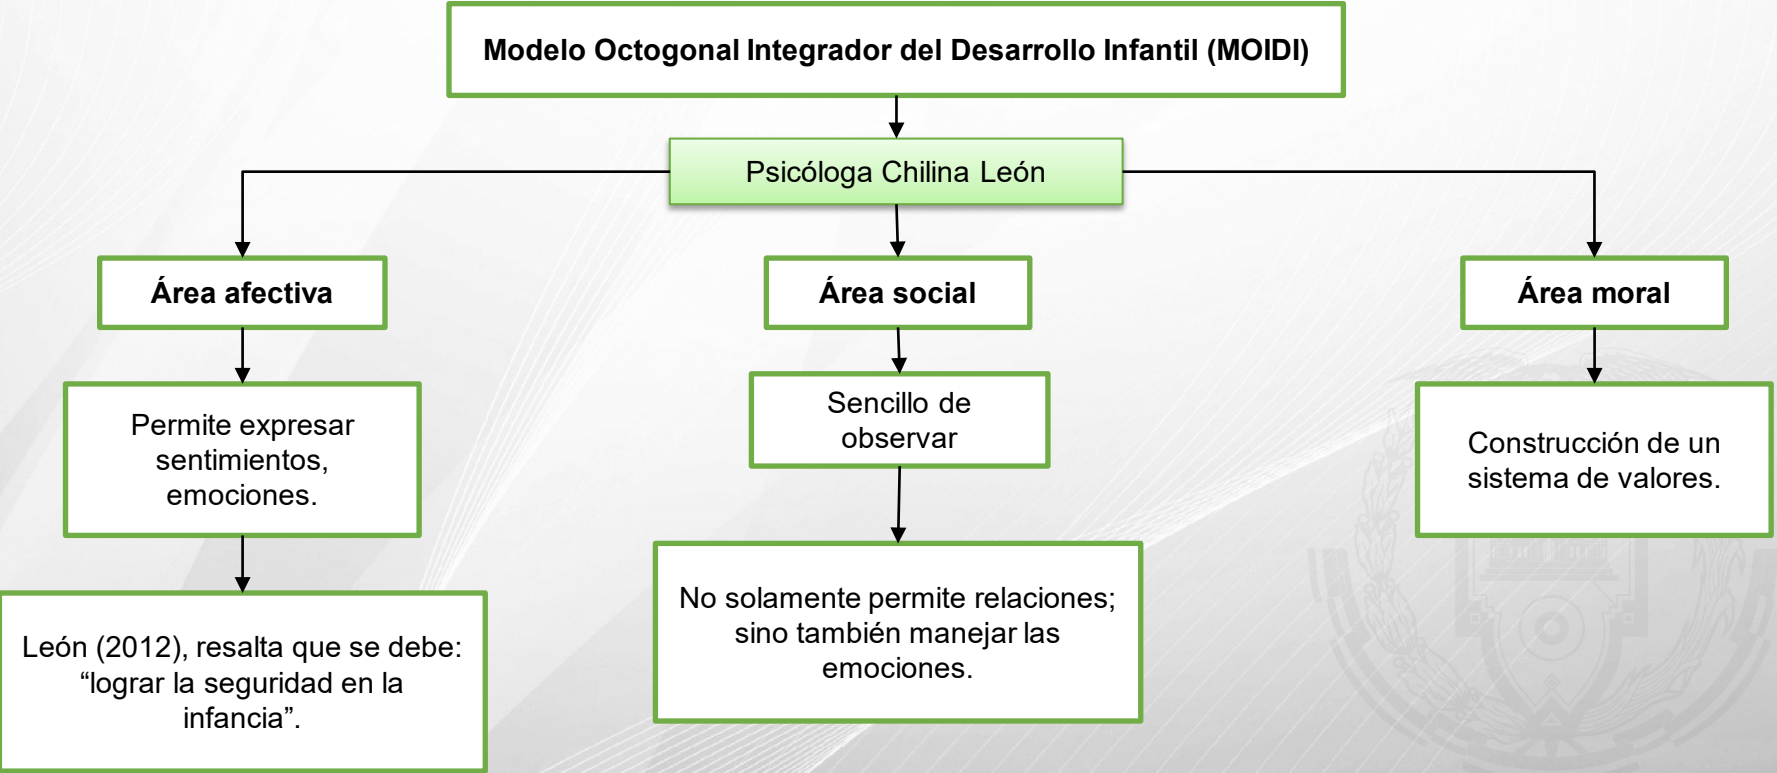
Modelo Octogonal Integrador del Desarrollo Infantil (MOIDI)

Psicóloga Chilina León

Área afectiva

Permite expresar sentimientos, emociones.

León (2012), resalta que se debe: “lograr la seguridad en la infancia”.

Área social

Sencillo de observar

No solamente permite relaciones; sino también manejar las emociones.

Área moral

Construcción de un sistema de valores.